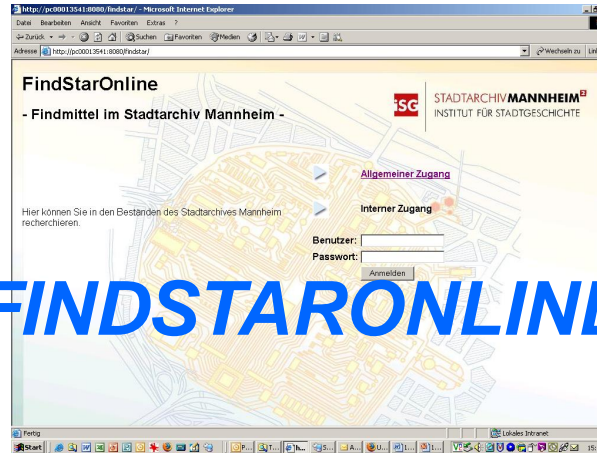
http://pc00013541:8080/findstar/ - Microsoft Internet Explorer

Datei Bearbeiten Ansicht Favoriten Extras ?

Zurück Suchen Favoriten Medien

Adresse http://pc00013541:8080/findstar/ Wechseln zu Lin

FindStarOnline

- Findmittel im Stadtarchiv Mannheim -

ISG STADTARCHIVMANNHEIM INSTITUT FÜR STADTGESCHICHTE

Allgemeiner Zugang

Hier können Sie in den Beständen des Stadtarchives Mannheim recherchieren.

Interner Zugang

Benutzer:

Passwort:

Anmelden

FINDSTARONLINE

Fertig

Lokales Intranet

Start